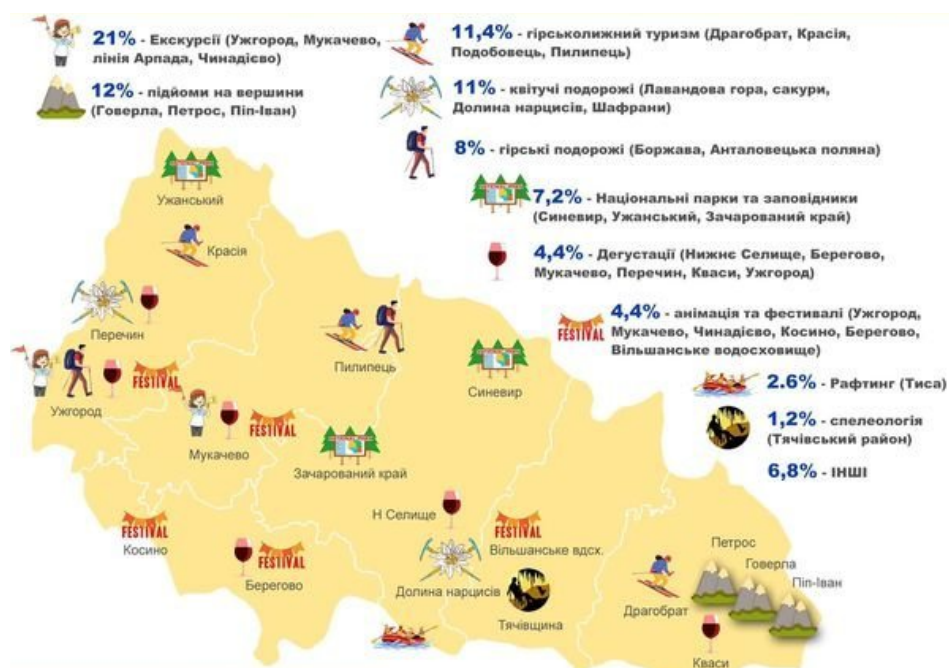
21% - Екскурсії (Ужгород, Мукачево, лінія Арпада, Чинадієво)

12% - підйоми на вершини (Говерла, Петрос, Піп-Іван)

11,4% - гірськолижний туризм (Драгобрат, Красія, Подобовець, Пилипець)

11% - квітучі подорожі (Лавандова гора, сакури, Долина нарцисів, Шафрани)

8% - гірські подорожі (Боржава, Анталовецька поляна)

7,2% - Національні парки та заповідники (Синевир, Ужанський, Зачарований край)

4,4% - Дегустації (Нижнє Селище, Берегово, Мукачево, Перечин, Кваси, Ужгород)

4,4% - анімація та фестивалі (Ужгород, Мукачево, Чинадієво, Косино, Берегово, Вільшанське водосховище)

2.6% - Рафтинг (Тиса)

1,2% - спелеологія (Тячівський район)

6,8% - ІНШІ

Ужанський

Красія

Перечин

FESTIVAL

Ужгород

FESTIVAL

Мукачево

Пилипець

Синевир

Зачарований край

FESTIVAL

Н Селище

FESTIVAL

Вільшанське вдсх.

FESTIVAL

Косино

FESTIVAL

Берегово

Долина нарцисів

Тячівщина

Драгобрат

Петрос

Говерла

Піп-Іван

Кваси